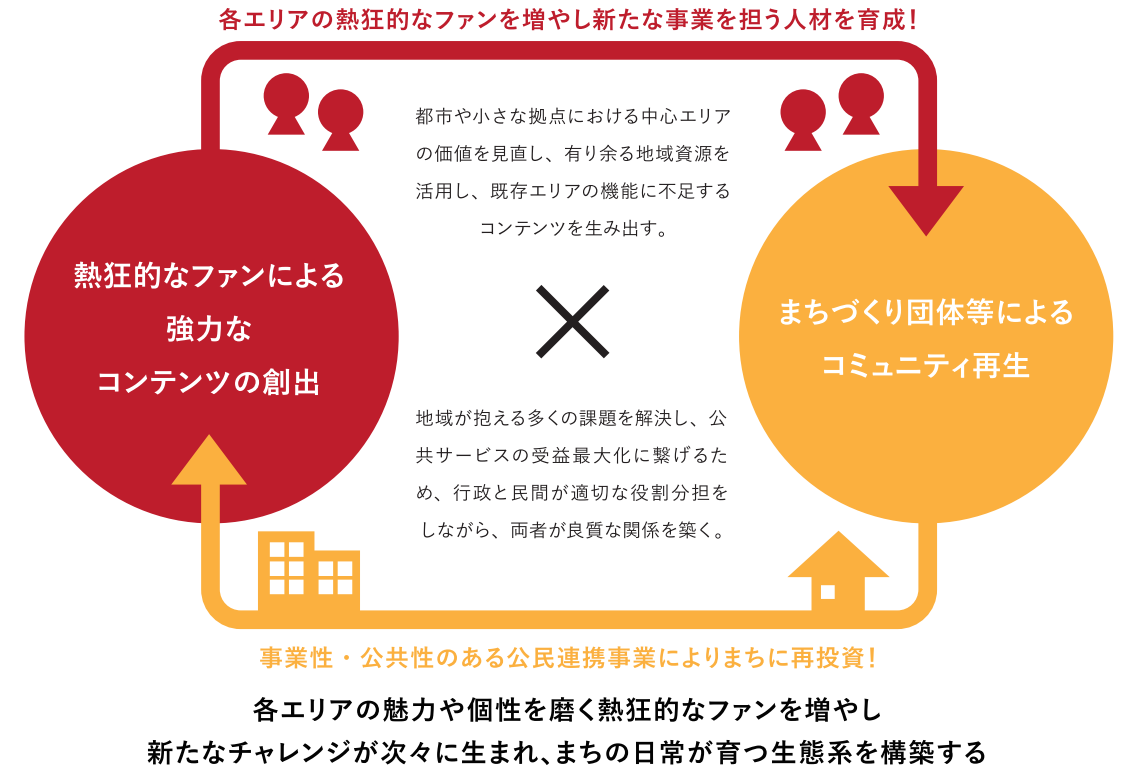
各エリアの熱狂的なファンを増やし新たな事業を担う人材を育成!

都市や小さな拠点における中心エリアの価値を見直し、有り余る地域資源を活用し、既存エリアの機能に不足するコンテンツを生み出す。

熱狂的なファンによる強力なコンテンツの創出

×

まちづくり団体等によるコミュニティ再生

地域が抱える多くの課題を解決し、公共サービスの受益最大化に繋げるため、行政と民間が適切な役割分担をしながら、両者が良質な関係を築く。

事業性・公共性のある公民連携事業によりまちに再投資!

各エリアの魅力や個性を磨く熱狂的なファンを増やし
新たなチャレンジが次々に生まれ、まちの日常が育つ生態系を構築する